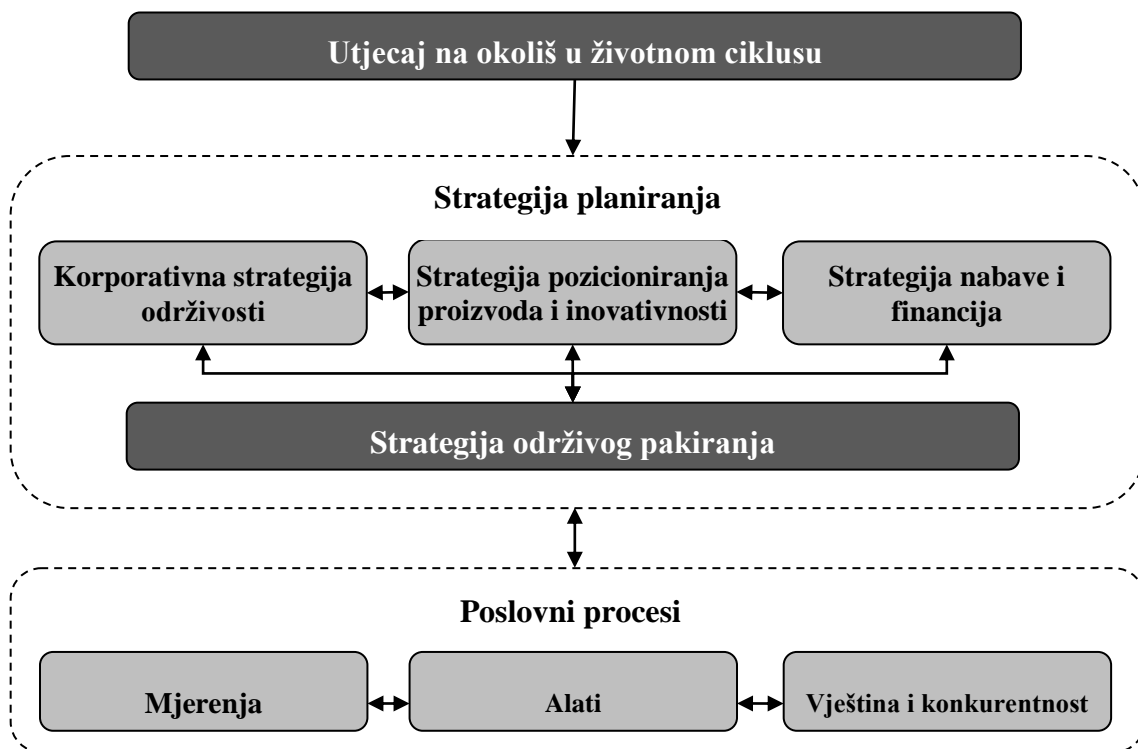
Utjecaj na okoliš u životnom ciklusu

Strategija planiranja

Korporativna strategija održivosti

Strategija pozicioniranja proizvoda i inovativnosti

Strategija nabave i financija

Strategija održivog pakiranja

Poslovni procesi

Mjerenja

Alati

Vještina i konkurentnost